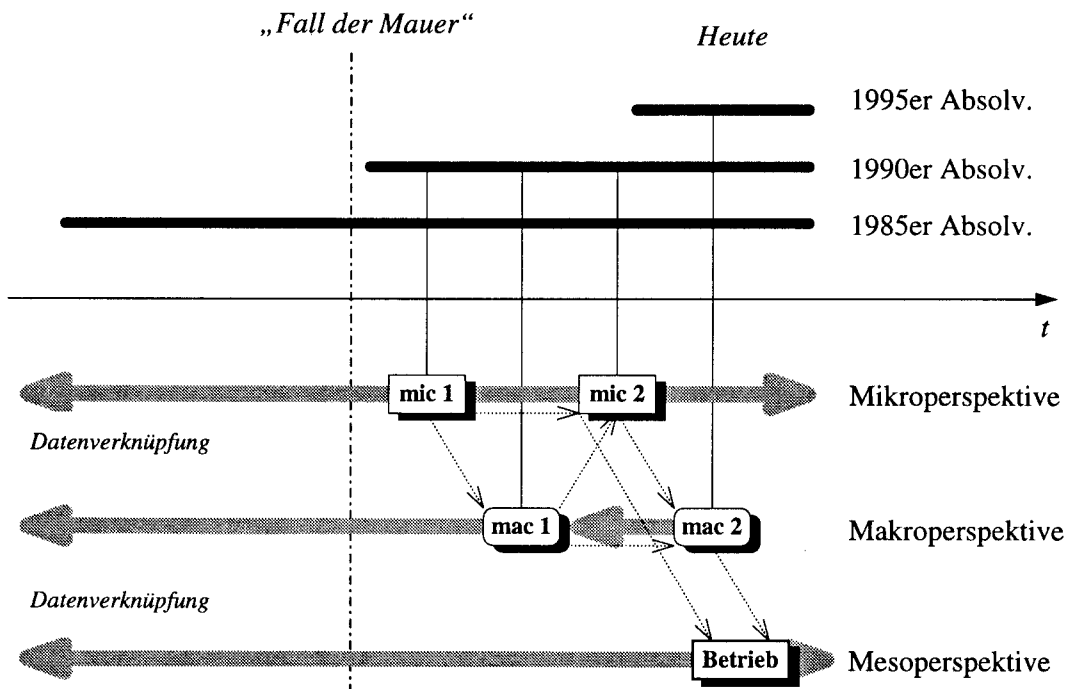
„Fall der Mauer“

Heute

1995er Absolv.

1990er Absolv.

1985er Absolv.

t

mic 1

mic 2

Mikroperspektive

Datenverknüpfung

mac 1

mac 2

Makroperspektive

Datenverknüpfung

Betrieb

Mesoperspektive